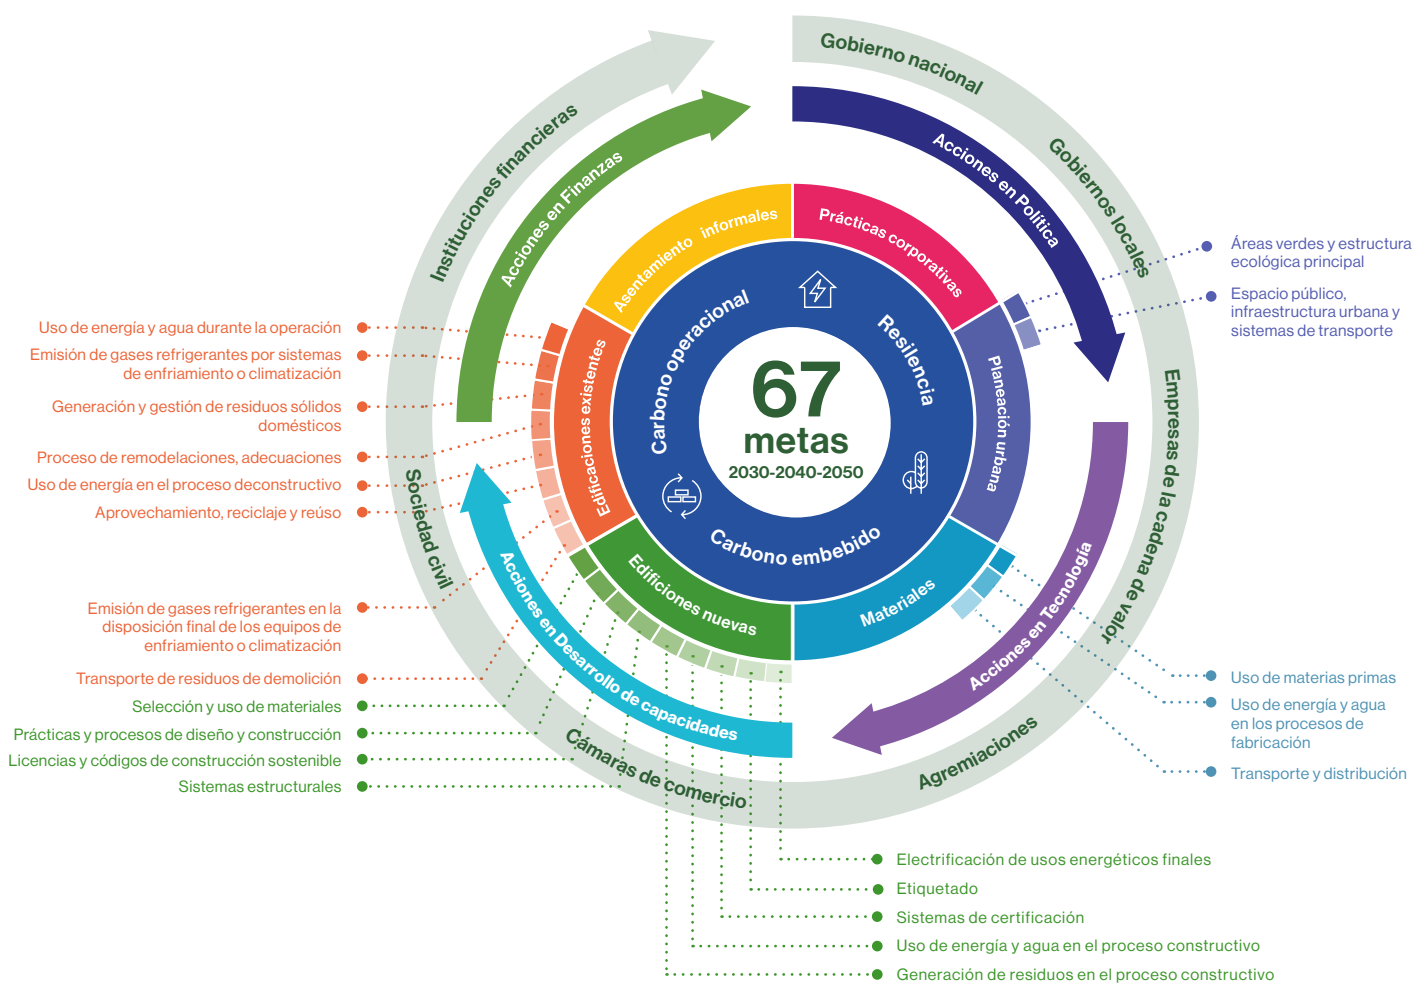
Gobierno nacional

Gobiernos locales

Empresas de la cadena de valor

Agremiaciones

Cámaras de comercio

Sociedad civil

Instituciones financieras

Acciones en Finanzas

Acciones en Política

Acciones en Tecnología

Acciones en Desarrollo de capacidades

Asentamiento informales

Prácticas corporativas

Planeación urbana

Materiales

Edificiones nuevas

Edificaciones existentes

Carbono operacional

Resiliencia

Carbono embebido

67
metas
2030-2040-2050

Áreas verdes y estructura ecológica principal

Espacio público, infraestructura urbana y sistemas de transporte

Uso de materias primas

Uso de energía y agua en los procesos de fabricación

Transporte y distribución

Uso de energía y agua durante la operación

Emisión de gases refrigerantes por sistemas de enfriamiento o climatización

Generación y gestión de residuos sólidos domésticos

Proceso de remodelaciones, adecuaciones

Uso de energía en el proceso deconstructivo

Aprovechamiento, reciclaje y reúso

Emisión de gases refrigerantes en la disposición final de los equipos de enfriamiento o climatización

Transporte de residuos de demolición

Selección y uso de materiales

Prácticas y procesos de diseño y construcción

Licencias y códigos de construcción sostenible

Sistemas estructurales

Electrificación de usos energéticos finales

Etiquetado

Sistemas de certificación

Uso de energía y agua en el proceso constructivo

Generación de residuos en el proceso constructivo